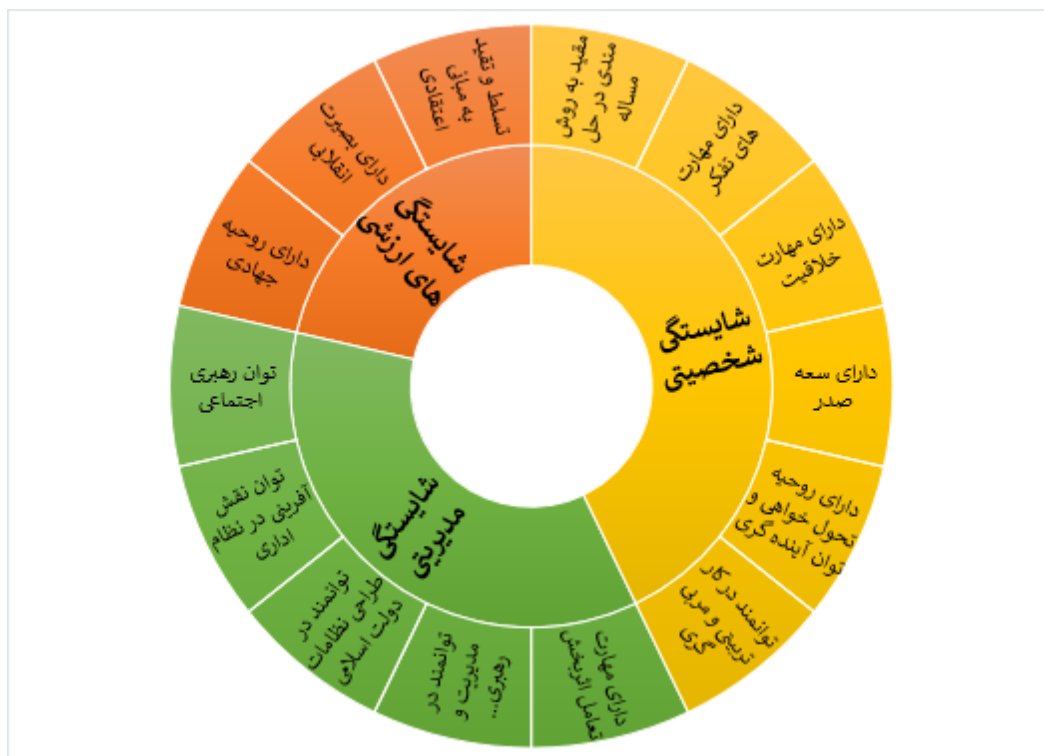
شایستگی های ارزشی

تسلط و تقید به مبانی اعتقادی

دارای بصیرت انقلابی

دارای روحیه جهادی

شایستگی شخصیتی

مقید به روش مندی در حل مساله

دارای مهارت های تفکر

دارای مهارت خلاقیت

دارای سعه صدر

دارای روحیه تحول خواهی و توان آینده گری

توانمند در کار تربیتی و مربی گری

شایستگی مدیریتی

دارای مهارت تعامل اثربخش

توانمند در مدیریت و رهبری...

توانمند در طراحی نظامات دولت اسلامی

توان نقش آفرینی در نظام اداری

توان رهبری اجتماعی